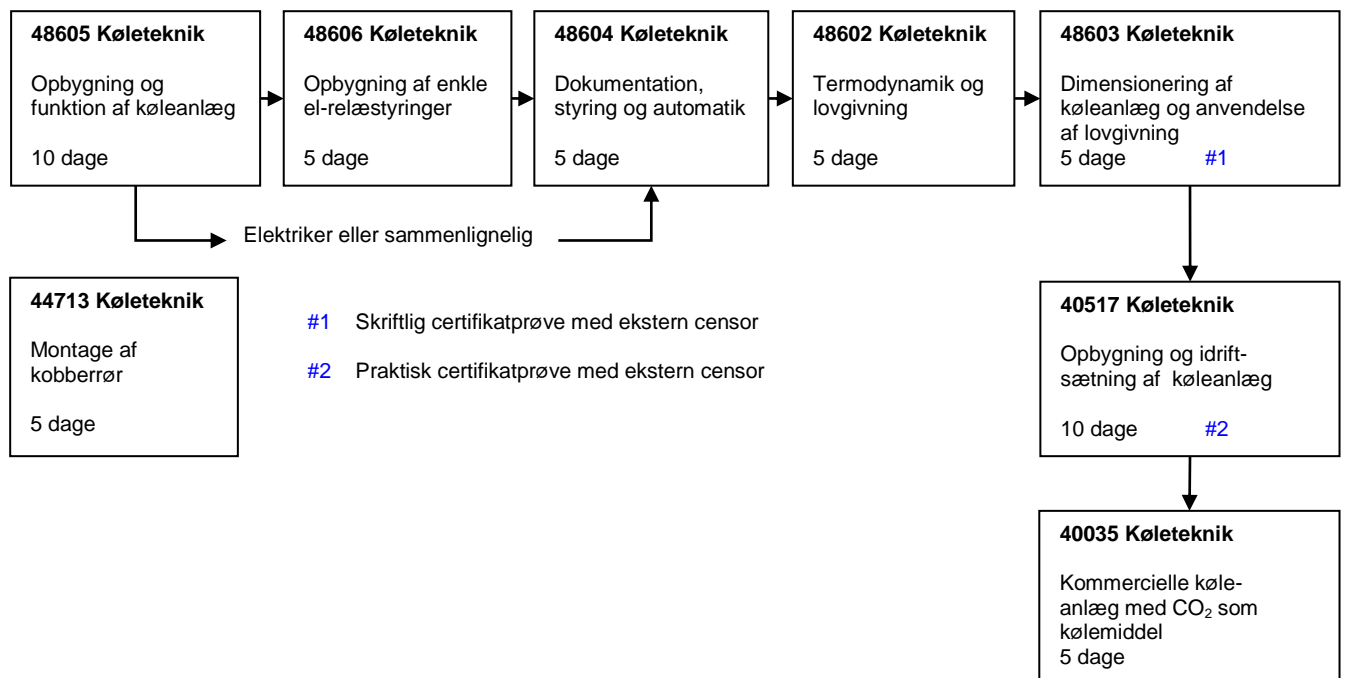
**48605 Køleteknik**

Opbygning og funktion af køleanlæg

10 dage

**48606 Køleteknik**

Opbygning af enkle el-relæstyringer

5 dage

**48604 Køleteknik**

Dokumentation, styring og automatik

5 dage

**48602 Køleteknik**

Termodynamik og lovgivning

5 dage

**48603 Køleteknik**

Dimensionering af køleanlæg og anvendelse af lovgivning

5 dage #1

Elektriker eller sammenlignelig

**44713 Køleteknik**

Montage af kobberrør

5 dage

#1 Skriftlig certifikatprøve med ekstern censor

#2 Praktisk certifikatprøve med ekstern censor

**40517 Køleteknik**

Opbygning og idriftsætning af køleanlæg

10 dage #2

**40035 Køleteknik**

Kommercielle køleanlæg med $CO_2$ som kølemiddel

5 dage